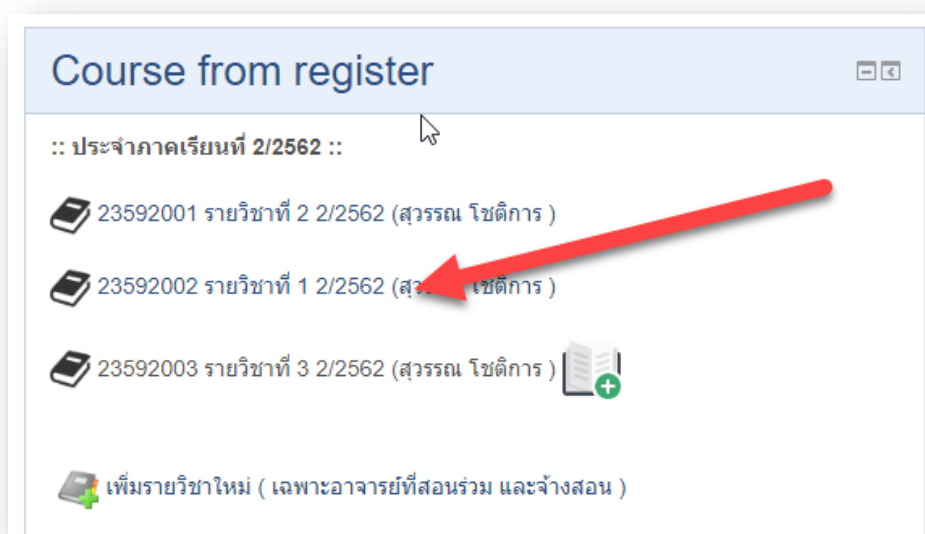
Course from register

:: ประจำภาคเรียนที่ 2/2562 ::

23592001 รายวิชาที่ 2 2/2562 (สุวรรณ โชติการ )

23592002 รายวิชาที่ 1 2/2562 (สุ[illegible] โชติการ )

23592003 รายวิชาที่ 3 2/2562 (สุวรรณ โชติการ )

เพิ่มรายวิชาใหม่ ( เฉพาะอาจารย์ที่สอนร่วม และจ้างสอน )